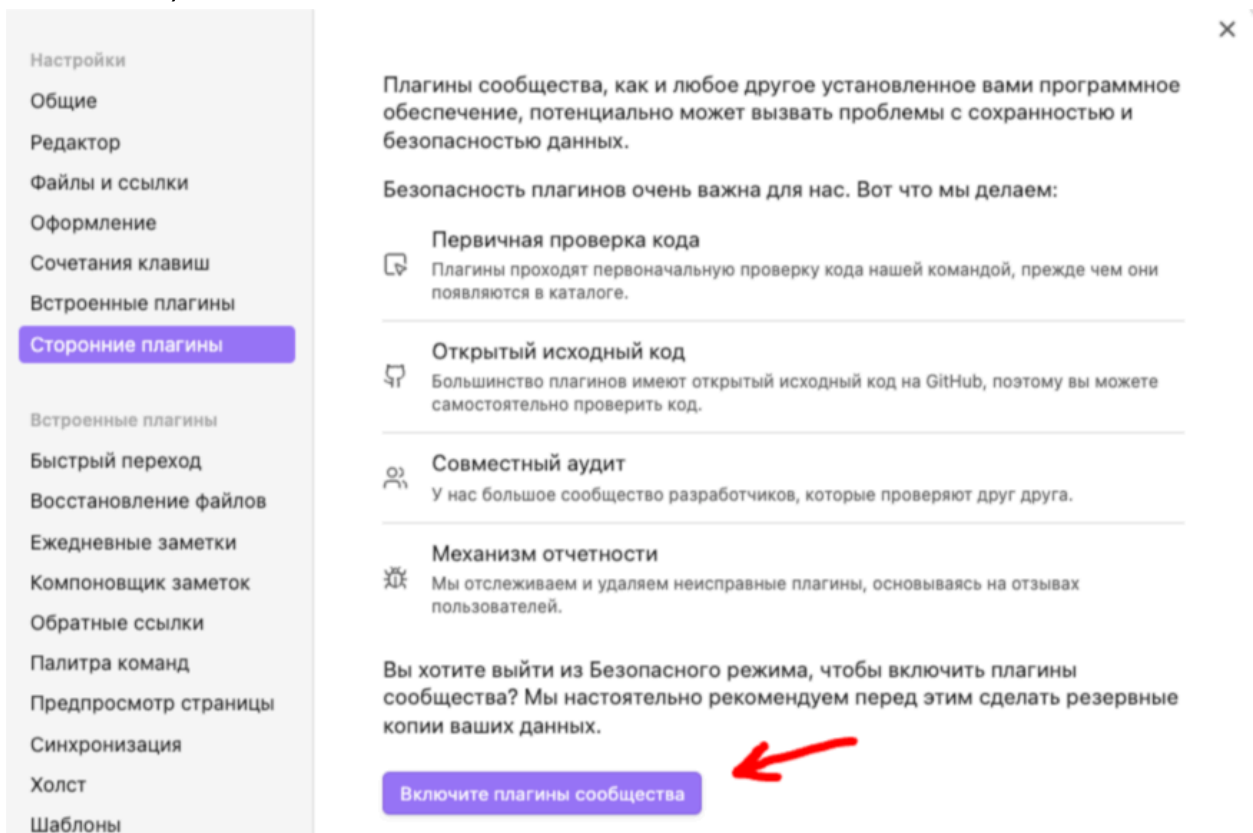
Настройки
Общие
Редактор
Файлы и ссылки
Оформление
Сочетания клавиш
Встроенные плагины
Сторонние плагины

Встроенные плагины
Быстрый переход
Восстановление файлов
Ежедневные заметки
Компоновщик заметок
Обратные ссылки
Палитра команд
Предпросмотр страницы
Синхронизация
Холст
Шаблоны

×

Плагины сообщества, как и любое другое установленное вами программное обеспечение, потенциально может вызвать проблемы с сохранностью и безопасностью данных.

Безопасность плагинов очень важна для нас. Вот что мы делаем:

Первичная проверка кода
Плагины проходят первоначальную проверку кода нашей командой, прежде чем они появляются в каталоге.

Открытый исходный код
Большинство плагинов имеют открытый исходный код на GitHub, поэтому вы можете самостоятельно проверить код.

Совместный аудит
У нас большое сообщество разработчиков, которые проверяют друг друга.

Механизм отчетности
Мы отслеживаем и удаляем неисправные плагины, основываясь на отзывах пользователей.

Вы хотите выйти из Безопасного режима, чтобы включить плагины сообщества? Мы настоятельно рекомендуем перед этим сделать резервные копии ваших данных.

Включите плагины сообщества